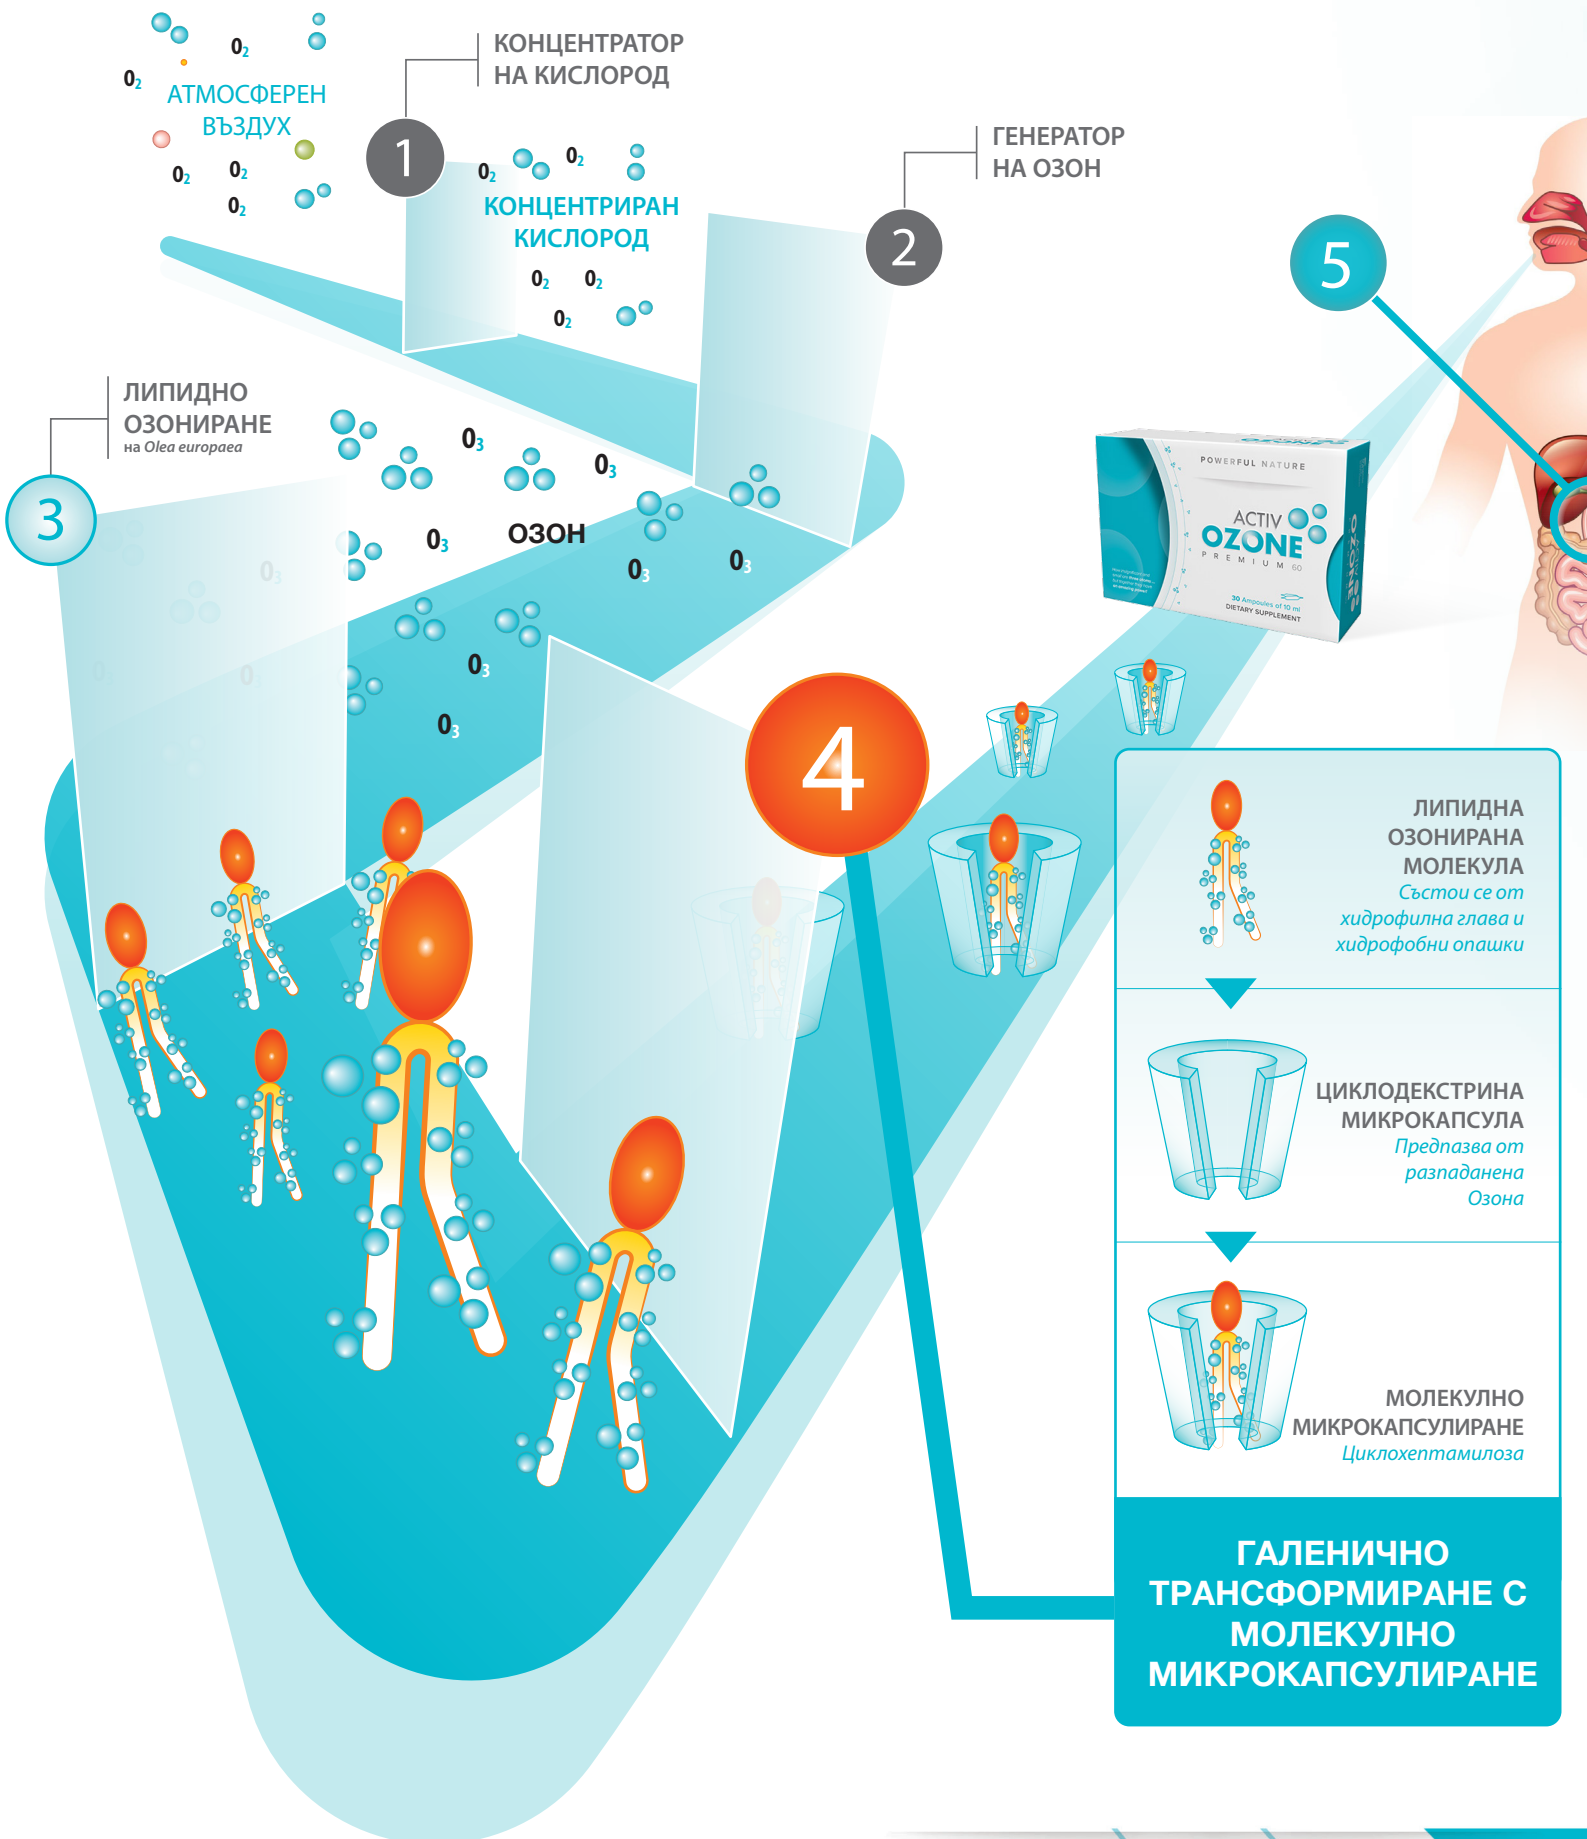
$0_2$ $0_2$

АТМОСФЕРЕН ВЪЗДУХ

$0_2$ $0_2$ $0_2$

1

КОНЦЕНТРАТОР НА КИСЛОРОД

$0_2$ $0_2$

КОНЦЕНТРИРАН КИСЛОРОД

$0_2$ $0_2$ $0_2$

ГЕНЕРАТОР НА ОЗОН

2

5

ЛИПИДНО ОЗОНИРАНЕ
на Olea europaea

3

$0_3$ $0_3$ $0_3$

ОЗОН

$0_3$ $0_3$ $0_3$ $0_3$ $0_3$ $0_3$

POWERFUL NATURE
ACTIV OZONE
PREMIUM 60
30 Ampoules of 10 ml
DIETARY SUPPLEMENT

4

ЛИПИДНА ОЗОНИРАНА МОЛЕКУЛА
Състои се от хидрофилна глава и хидрофобни опашки

ЦИКЛОДЕКСТРИНА МИКРОКАПСУЛА
Предпазва от разпаданена Озона

МОЛЕКУЛНО МИКРОКАПСУЛИРАНЕ
Циклохептамилоза

ГАЛЕНИЧНО ТРАНСФОРМИРАНЕ С МОЛЕКУЛНО МИКРОКАПСУЛИРАНЕ